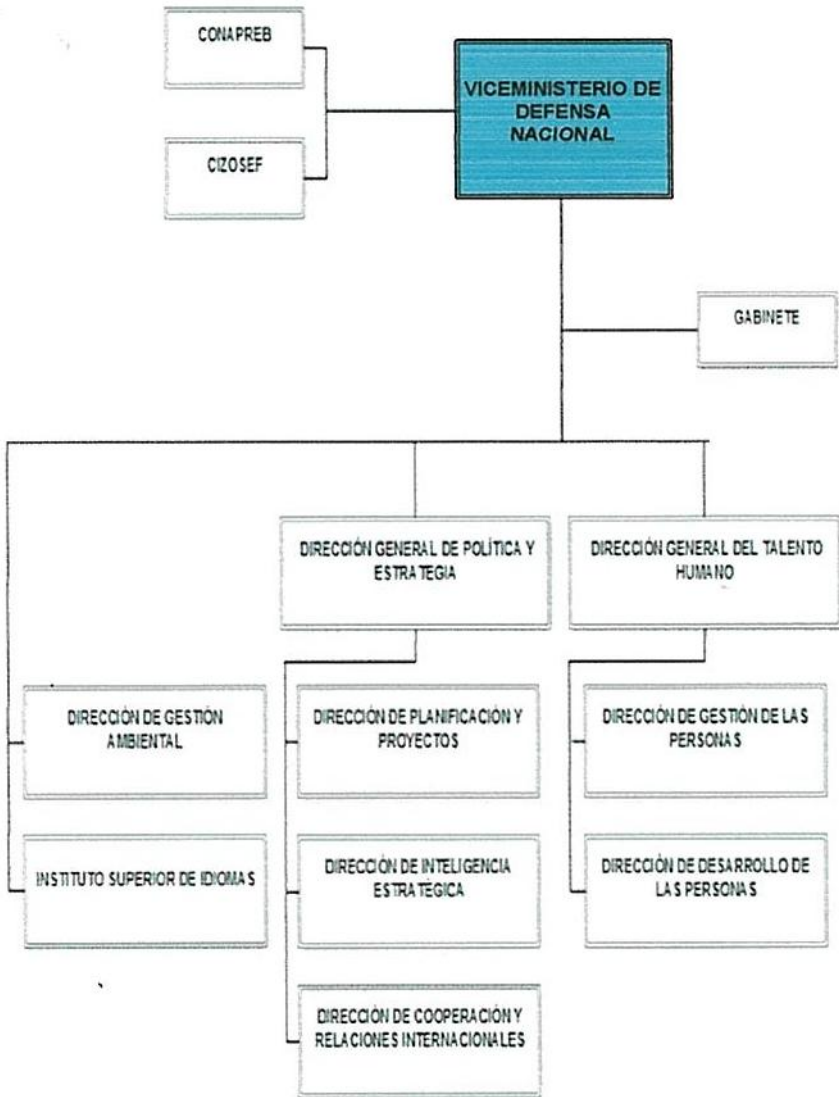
CONAPREB

CIZOSEF

VICEMINISTERIO DE DEFENSA NACIONAL

GABINETE

DIRECCIÓN GENERAL DE POLÍTICA Y ESTRATEGIA

DIRECCIÓN GENERAL DEL TALENTO HUMANO

DIRECCIÓN DE GESTIÓN AMBIENTAL

INSTITUTO SUPERIOR DE IDIOMAS

DIRECCIÓN DE PLANIFICACIÓN Y PROYECTOS

DIRECCIÓN DE INTELIGENCIA ESTRATÉGICA

DIRECCIÓN DE COOPERACIÓN Y RELACIONES INTERNACIONALES

DIRECCIÓN DE GESTIÓN DE LAS PERSONAS

DIRECCIÓN DE DESARROLLO DE LAS PERSONAS